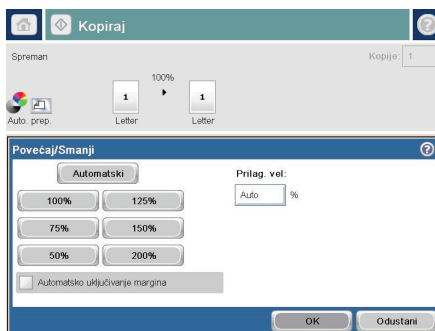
Kopiraj

Spreman

Kopije: 1

100%

1

1

Auto. prep.

Letter

Letter

Povećaj/Smanji

Automatski

100%

125%

75%

150%

50%

200%

Automatsko uključivanje margina

Prilag. vel:

Auto

%

OK

Odustani